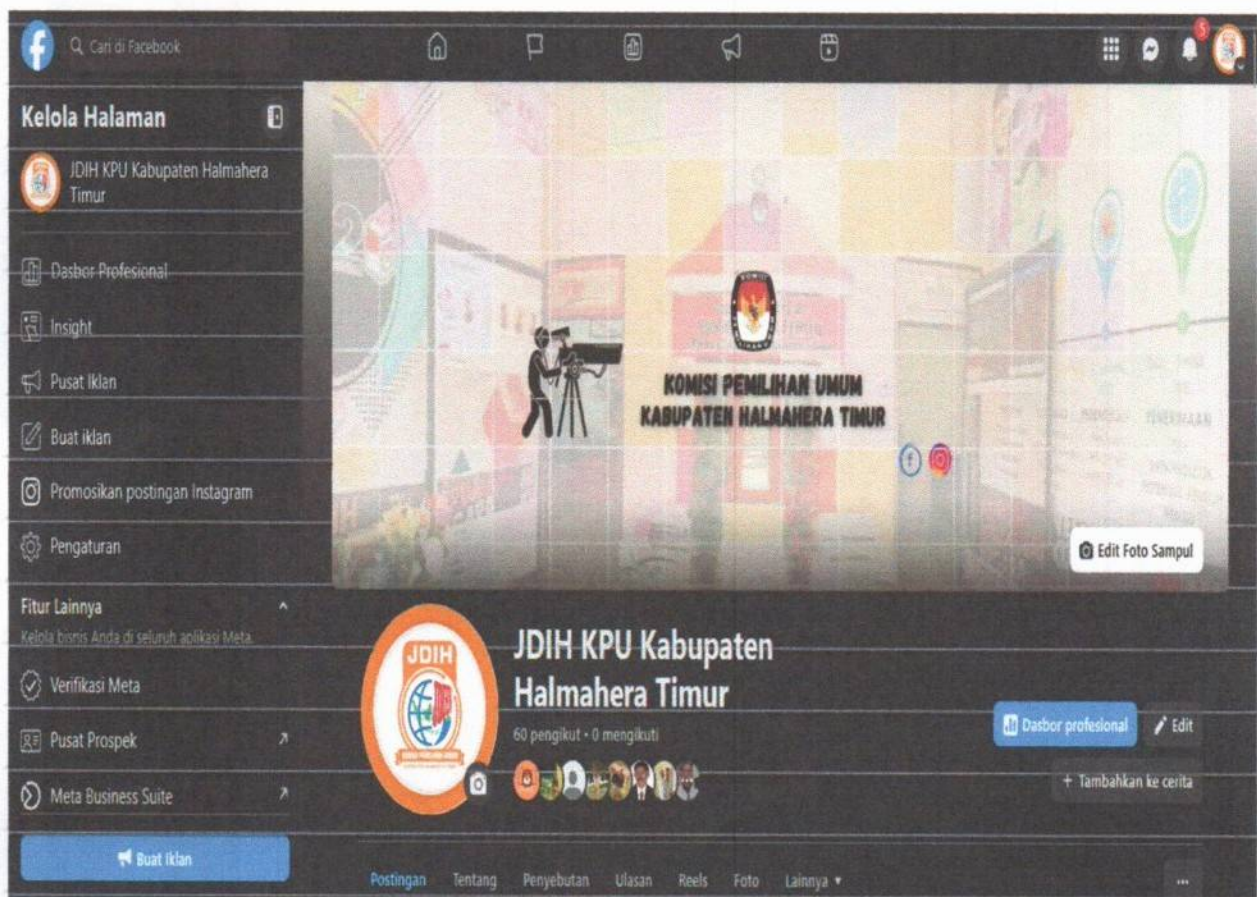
Cari di Facebook

5

Kelola Halaman

JDIH KPU Kabupaten Halmahera Timur

Dasbor Profesional

Insight

Pusat Iklan

Buat iklan

Promosikan postingan Instagram

Pengaturan

Fitur Lainnya

Kelola bisnis Anda di seluruh aplikasi Meta.

Verifikasi Meta

Pusat Prospek

Meta Business Suite

Buat Iklan

KOMISI PEMILIHAN UMUM
KABUPATEN HALMAHERA TIMUR

Edit Foto Sampul

JDIH

JDIH KPU Kabupaten Halmahera Timur

60 pengikut • 0 mengikuti

Dasbor profesional

Edit

+ Tambahkan ke cerita

Postingan Tentang Penyebutan Ulasan Reels Foto Lainnya ▾

...